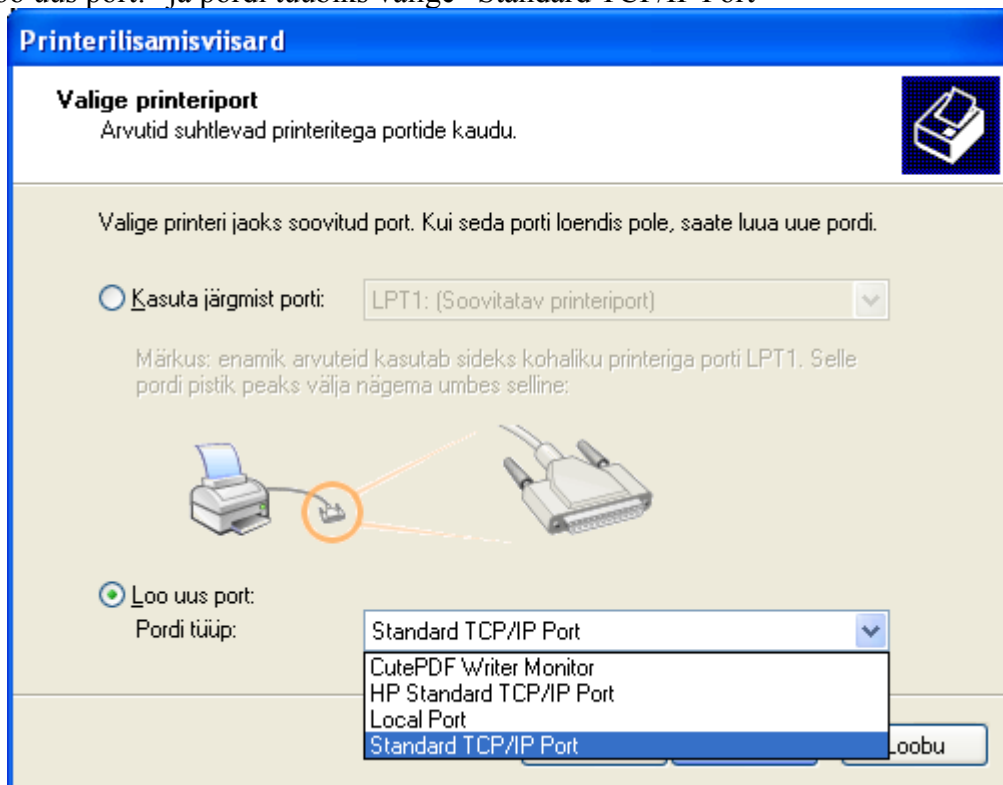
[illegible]o uus port" ja pordi tüübiks valige "Standard TCP/IP Port"

Printerilisamisviisard

Valige printeriport
Arvutid suhtlevad printeritega portide kaudu.

Valige printeri jaoks soovitud port. Kui seda porti loendis pole, saate luua uue pordi.

Kasuta järgmist porti: LPT1: (Soovitatav printeriport)

Märkus: enamik arvuteid kasutab sideks kohaliku printeriga porti LPT1. Selle pordi pistik peaks välja nägema umbes selline:

Loo uus port:
Pordi tüüp: Standard TCP/IP Port

CutePDF Writer Monitor
HP Standard TCP/IP Port
Local Port
Standard TCP/IP Port

Loobu